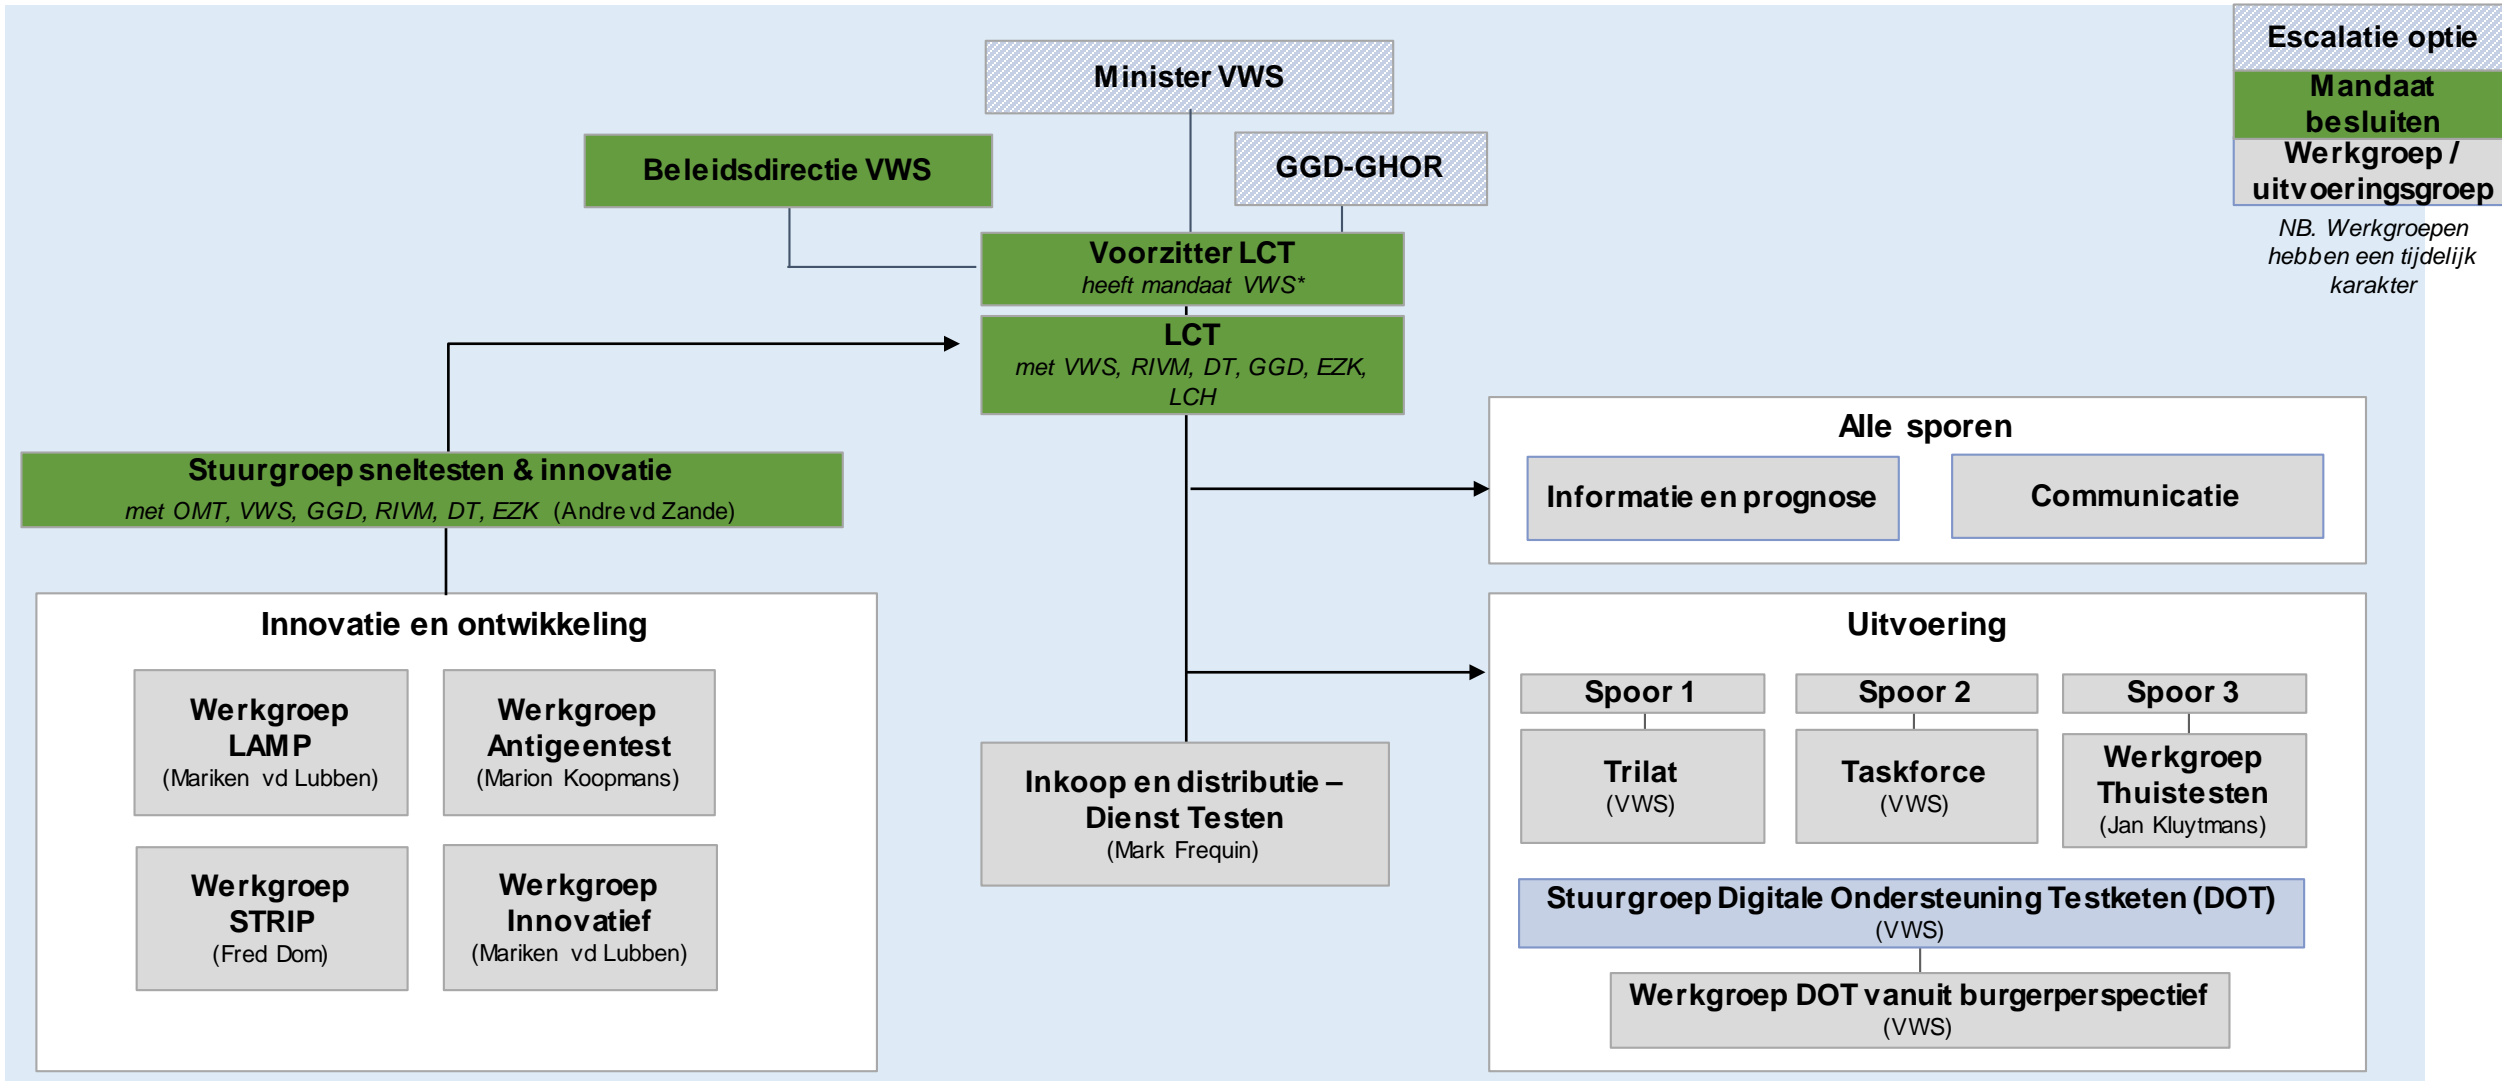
Escalatie optie
Mandaat besluiten
Werkgroep / uitvoeringsgroep
NB. Werkgroepen hebben een tijdelijk karakter

Minister VWS

Beleidsdirectie VWS

GGD-GHOR

Voorzitter LCT
heeft mandaat VWS*

LCT
met VWS, RIVM, DT, GGD, EZK, LCH

Stuurgroep sneltesten & innovatie
met OMT, VWS, GGD, RIVM, DT, EZK (Andre vd Zande)

Alle sporen
Informatie en prognose
Communicatie

Innovatie en ontwikkeling
Werkgroep LAMP
(Mariken vd Lubben)
Werkgroep Antigeentest
(Marion Koopmans)
Werkgroep STRIP
(Fred Dom)
Werkgroep Innovatief
(Mariken vd Lubben)

Inkoop en distributie – Dienst Testen
(Mark Frequin)

Uitvoering
Spoor 1
Trilat
(VWS)
Spoor 2
Taskforce
(VWS)
Spoor 3
Werkgroep Thuistesten
(Jan Kluytmans)
Stuurgroep Digitale Ondersteuning Testketen (DOT)
(VWS)
Werkgroep DOT vanuit burgerperspectief
(VWS)